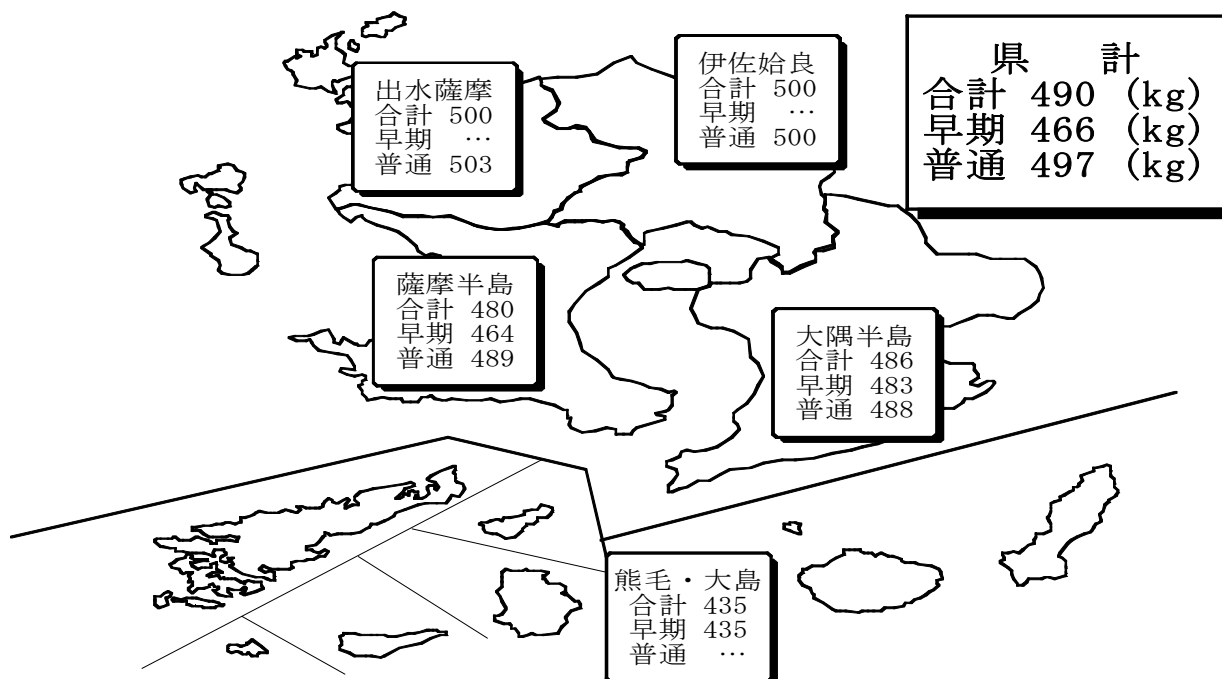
県　計
合計 490 (kg)
早期 466 (kg)
普通 497 (kg)

出水薩摩
合計 500
早期 …
普通 503

伊佐姶良
合計 500
早期 …
普通 500

薩摩半島
合計 480
早期 464
普通 489

大隅半島
合計 486
早期 483
普通 488

熊毛・大島
合計 435
早期 435
普通 …